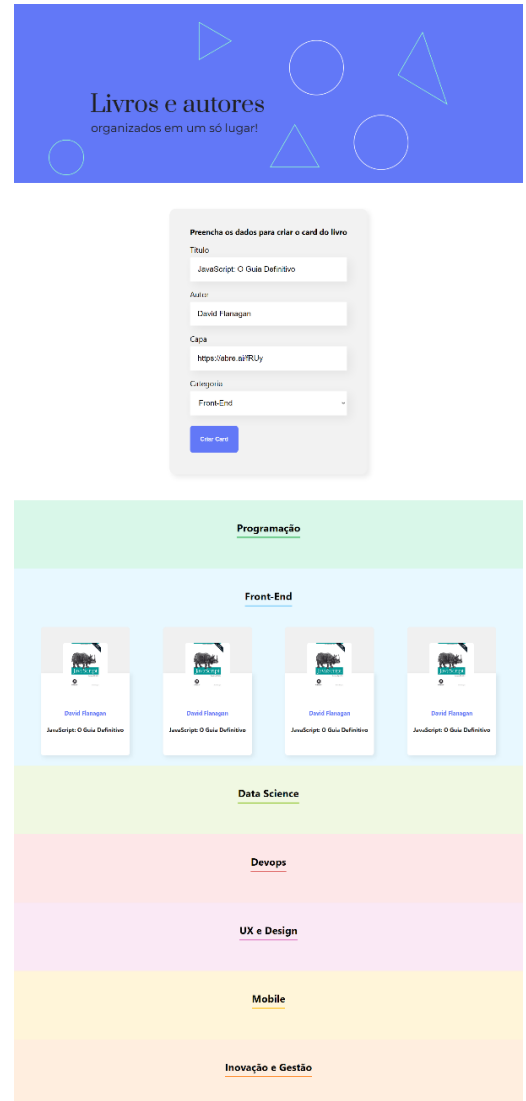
Livros e autores
organizados em um só lugar!

Preencha os dados para criar o card do livro

Título
JavaScript: O Guia Definitivo

Autor
David Flanagan

Capa
https://abre.ai/fRUy

Categoria
Front-End

Criar Card

Programação

Front-End

David Flanagan
JavaScript: O Guia Definitivo

David Flanagan
JavaScript: O Guia Definitivo

David Flanagan
JavaScript: O Guia Definitivo

David Flanagan
JavaScript: O Guia Definitivo

Data Science

Devops

UX e Design

Mobile

Inovação e Gestão